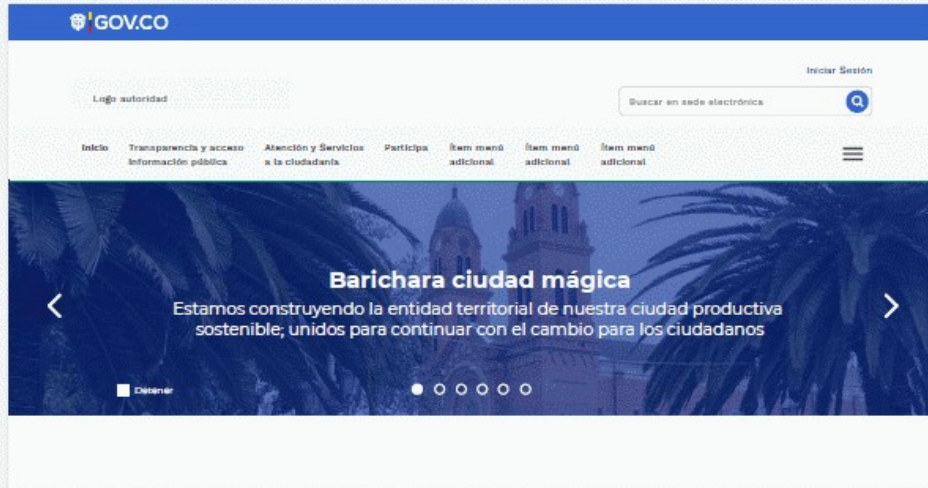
GOV.CO

Iniciar Sesión

Logo autoridad

Buscar en sede electrónica

Inicio

Transparencia y acceso información pública

Atención y Servicios a la ciudadanía

Participa

Ítem menú adicional

Ítem menú adicional

Ítem menú adicional

Barichara ciudad mágica

Estamos construyendo la entidad territorial de nuestra ciudad productiva sostenible; unidos para continuar con el cambio para los ciudadanos

Detener